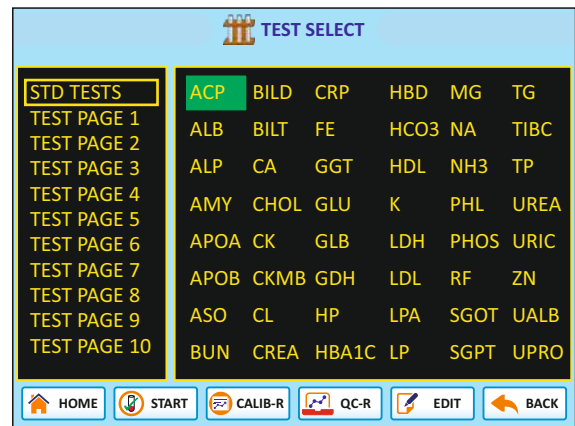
TEST SELECT

STD TESTS
TEST PAGE 1
TEST PAGE 2
TEST PAGE 3
TEST PAGE 4
TEST PAGE 5
TEST PAGE 6
TEST PAGE 7
TEST PAGE 8
TEST PAGE 9
TEST PAGE 10

| ACP | BILD | CRP | HBD | MG | TG |
|---|---|---|---|---|---|
| ALB | BILT | FE | HCO3 | NA | TIBC |
| ALP | CA | GGT | HDL | NH3 | TP |
| AMY | CHOL | GLU | K | PHL | UREA |
| APOA | CK | GLB | LDH | PHOS | URIC |
| APOB | CKMB | GDH | LDL | RF | ZN |
| ASO | CL | HP | LPA | SGOT | UALB |
| BUN | CREA | HBA1C | LP | SGPT | UPRO |

HOME START CALIB-R QC-R EDIT BACK